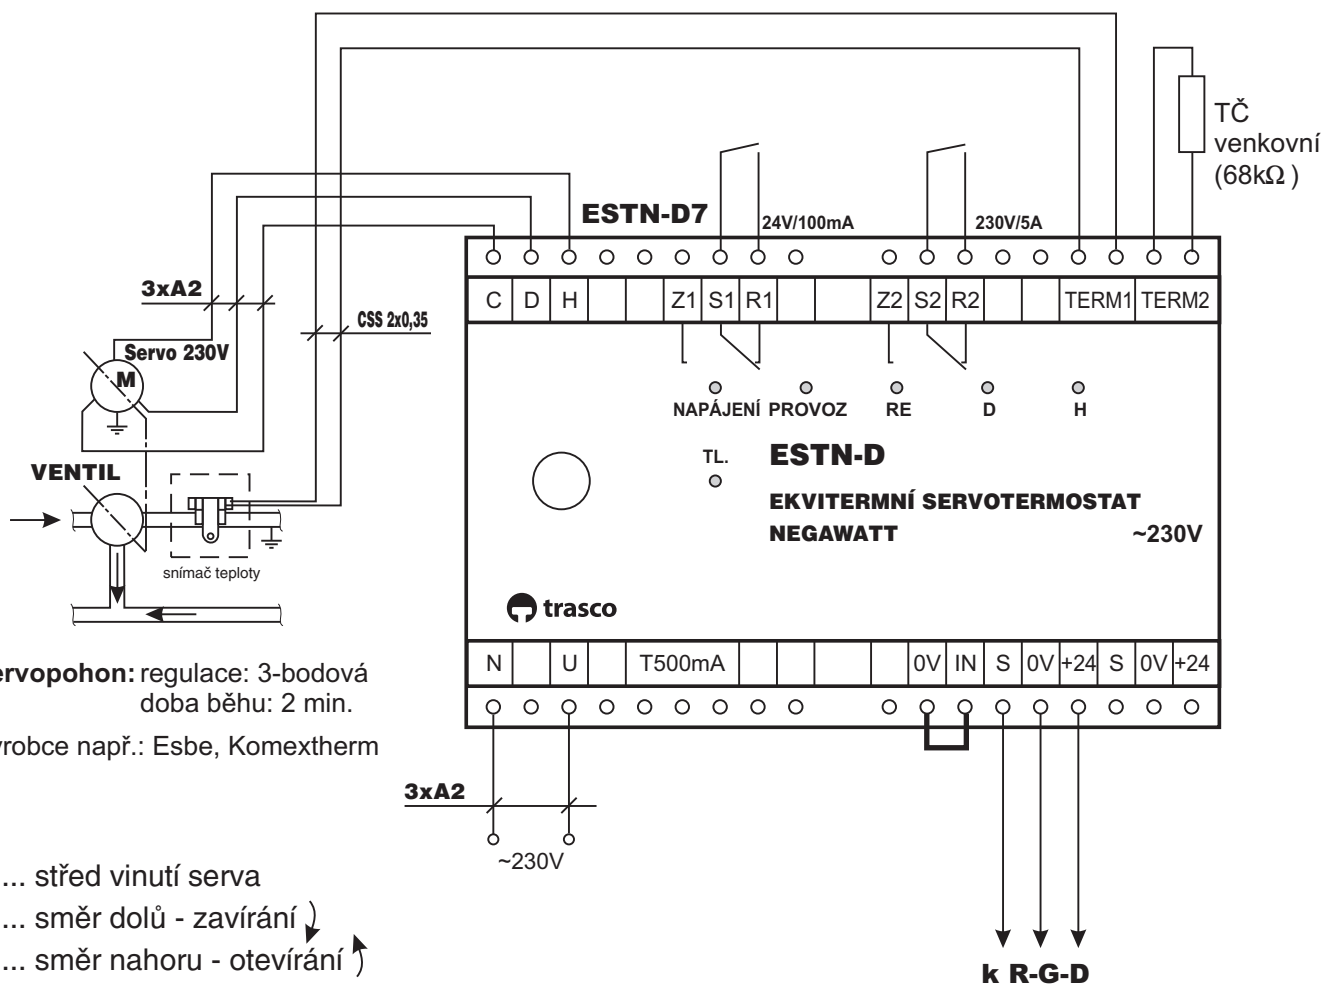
TČ venkovní (68kΩ )

ESTN-D7

24V/100mA

230V/5A

| C | D | H | | | Z1 | S1 | R1 | | | Z2 | S2 | R2 | | | TERM1 | TERM2 |
|---|---|---|---|---|---|---|---|---|---|---|---|---|---|---|---|---|

3xA2

CSS 2x0,35

Servo 230V

M

NAPÁJENÍ PROVOZ RE D H

TL.

ESTN-D

VENTIL

EKVITERMNÍ SERVOTERMOSTAT

NEGAWATT

~230V

snímač teploty

trasco

| N | | U | | T500mA | | | | | | 0V | IN | S | 0V | +24 | S | 0V | +24 |
|---|---|---|---|---|---|---|---|---|---|---|---|---|---|---|---|---|---|

ervopohon: regulace: 3-bodová
doba běhu: 2 min.

vrobce např.: Esbe, Komextherm

3xA2

~230V

... střed vinutí serva
... směr dolů - zavírání
... směr nahoru - otevírání

k R-G-D